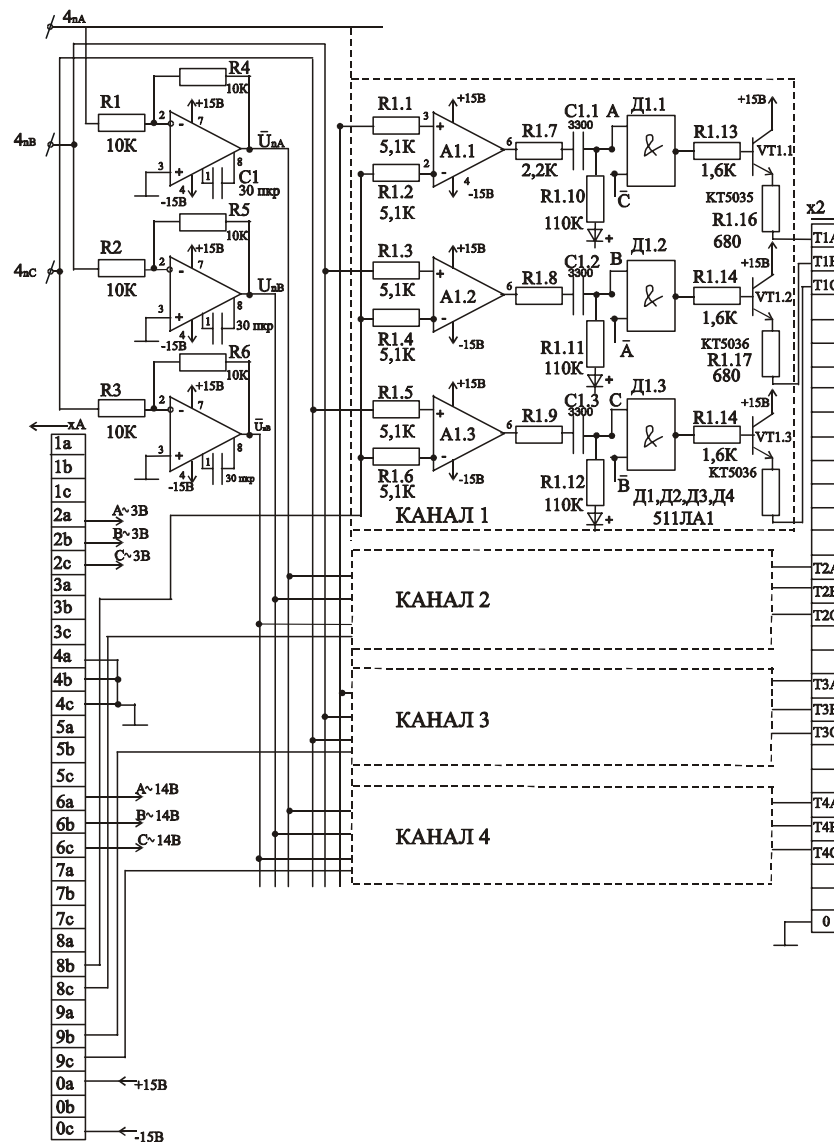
$4_{пА}$
$4_{пВ}$
$4_{пС}$
R4 10K
R1 10K
+15В 7 2 3 8 4 -15В 1
C1 30 пкр
$\bar{U}_{пА}$
R5 10K
R2 10K
+15В 7 2 3 8 4 -15В
30 пкр
$U_{пВ}$
R6 10K
R3 10K
+15В 7 2 3 8 4 -15В
30 пкр
$\bar{U}_{пВ}$
xA
| 1a |
| 1b |
| 1c |
| 2a |
| 2b |
| 2c |
| 3a |
| 3b |
| 3c |
| 4a |
| 4b |
| 4c |
| 5a |
| 5b |
| 5c |
| 6a |
| 6b |
| 6c |
| 7a |
| 7b |
| 7c |
| 8a |
| 8b |
| 8c |
| 9a |
| 9b |
| 9c |
| 0a |
| 0b |
| 0c |
A~3В
B~3В
C~3В
A~14В
B~14В
C~14В
+15В
-15В
R1.1 5,1K
R1.2 5,1K
+15В A1.1 -15В 3 2 6 4
R1.7 2,2K
C1.1 3300
A
Д1.1 &
$\bar{C}$
R1.10 110K
R1.13 1,6K
+15В VT1.1
КТ5035
R1.16 680
R1.3 5,1K
R1.4 5,1K
+15В A1.2 -15В 6
R1.8
C1.2 3300
B
Д1.2 &
$\bar{A}$
R1.11 110K
R1.14 1,6K
+15В VT1.2
КТ5036
R1.17 680
R1.5 5,1K
R1.6 5,1K
+15В A1.3 -15В 6
R1.9
C1.3 3300
C
Д1.3 &
$\bar{B}$
R1.12 110K
R1.14 1,6K
VT1.3
КТ5036
Д1,Д2,Д3,Д4
511ЛА1
КАНАЛ 1
КАНАЛ 2
КАНАЛ 3
КАНАЛ 4
x2
T1A
T1B
T1C
T2A
T2B
T2C
T3A
T3B
T3C
T4A
T4B
T4C
0